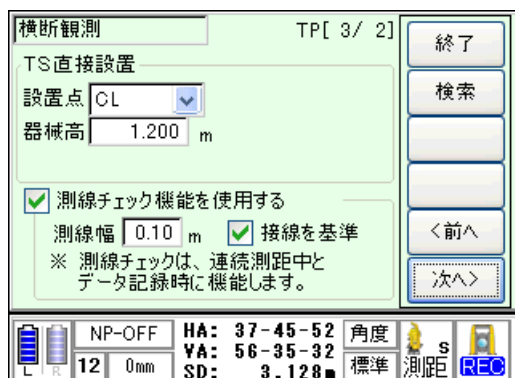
横断観測
TP[ 3/ 2]
終了
TS直接設置
設置点 CL
器械高 1.200 m
検索
測線チェック機能を使用する
測線幅 0.10 m
接線を基準
※ 測線チェックは、連続測距中とデータ記録時に機能します。
<前へ
次へ>
L R
NP-OFF
12 0mm
HA: 37-45-52
VA: 56-35-32
SD: 3.128m
角度
標準
S
測距
REC